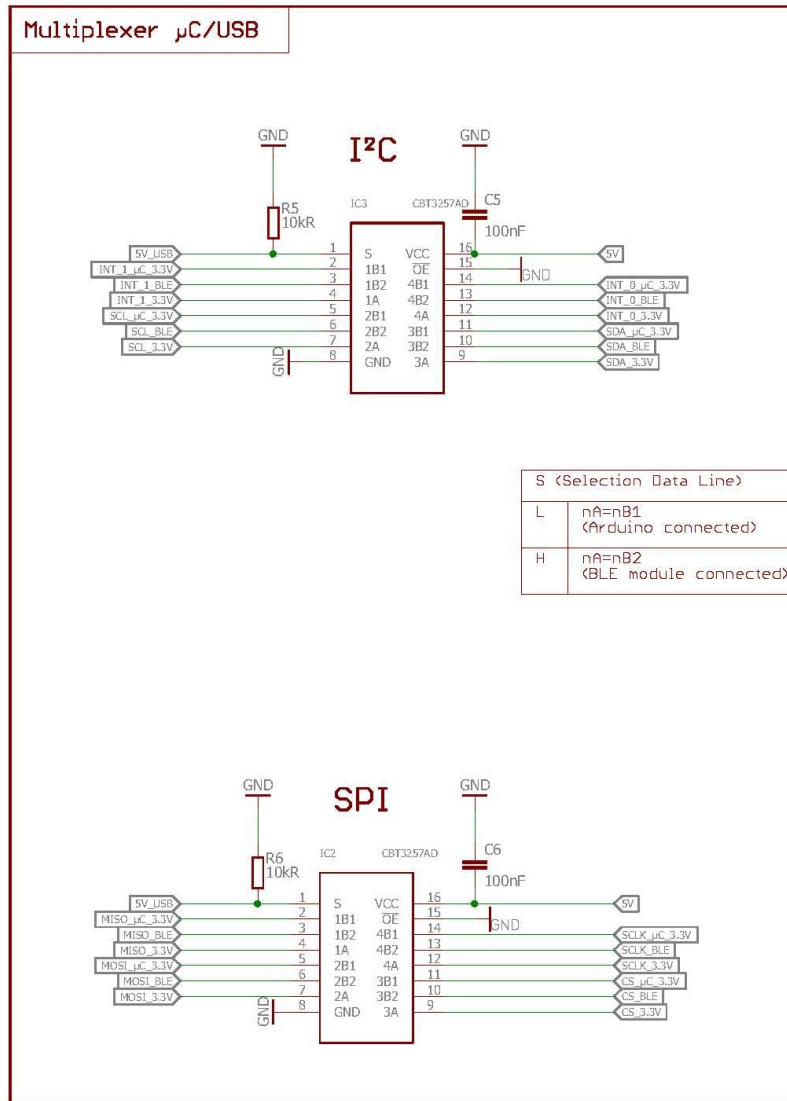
Multiplexer µC/USB

GND
I²C
GND

R5
10kR
IC3
CBT3257AD
C5
100nF

5V_USB 1 S VCC 16 5V
INT_1_µC_3.3V 2 1B1 $\overline{OE}$ 15 GND
INT_1_BLE 3 1B2 4B1 14 INT_0_µC_3.3V
INT_1_3.3V 4 1A 4B2 13 INT_0_BLE
SCL_µC_3.3V 5 2B1 4A 12 INT_0_3.3V
SCL_BLE 6 2B2 3B1 11 SDA_µC_3.3V
SCL_3.3V 7 2A 3B2 10 SDA_BLE
GND 8 GND 3A 9 SDA_3.3V

| S (Selection Data Line) | |
|---|---|
| L | nA=nB1 (Arduino connected) |
| H | nA=nB2 (BLE module connected) |

GND
SPI
GND

R6
10kR
IC2
CBT3257AD
C6
100nF

5V_USB 1 S VCC 16 5V
MISO_µC_3.3V 2 1B1 $\overline{OE}$ 15 GND
MISO_BLE 3 1B2 4B1 14 SCLK_µC_3.3V
MISO_3.3V 4 1A 4B2 13 SCLK_BLE
MOSI_µC_3.3V 5 2B1 4A 12 SCLK_3.3V
MOSI_BLE 6 2B2 3B1 11 CS_µC_3.3V
MOSI_3.3V 7 2A 3B2 10 CS_BLE
GND 8 GND 3A 9 CS_3.3V